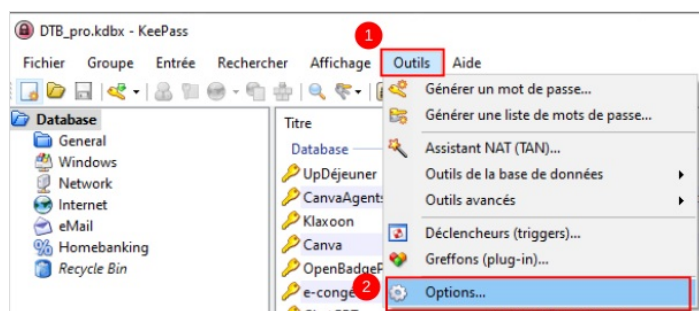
DTB_pro.kdbx - KeePass

1

Fichier Groupe Entrée Rechercher Affichage Outils Aide

Database
General
Windows
Network
Internet
eMail
Homebanking
Recycle Bin

Titre
Database
UpDéjeuner
CanvaAgents
Klaxoon
Canva
OpenBadgeF
e-conge

Générer un mot de passe...
Générer une liste de mots de passe...
Assistant NAT (TAN)...
Outils de la base de données
Outils avancés
Déclencheurs (triggers)...
Greffons (plug-in)...
2
Options...